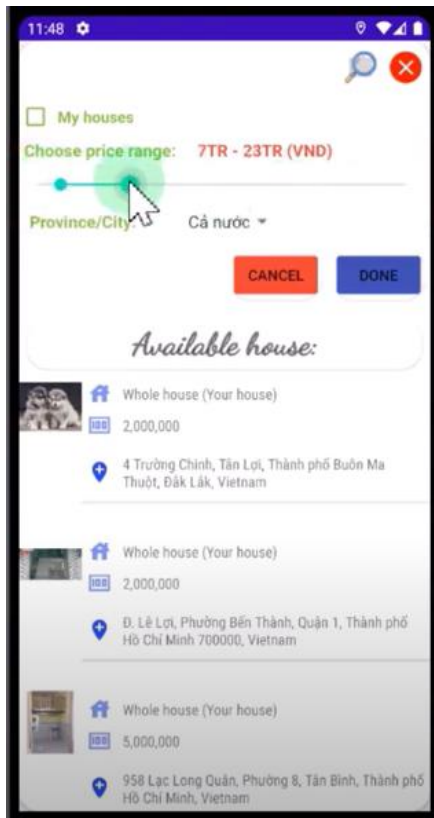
11:48

My houses

Choose price range: 7TR - 23TR (VND)

Province/City: Cả nước

CANCEL DONE

Available house:

Whole house (Your house)
2,000,000
4 Trường Chinh, Tân Lợi, Thành phố Buôn Ma Thuột, Đắk Lắk, Vietnam

Whole house (Your house)
2,000,000
Đ. Lê Lợi, Phường Bến Thành, Quận 1, Thành phố Hồ Chí Minh 700000, Vietnam

Whole house (Your house)
5,000,000
958 Lạc Long Quân, Phường 8, Tân Bình, Thành phố Hồ Chí Minh, Vietnam